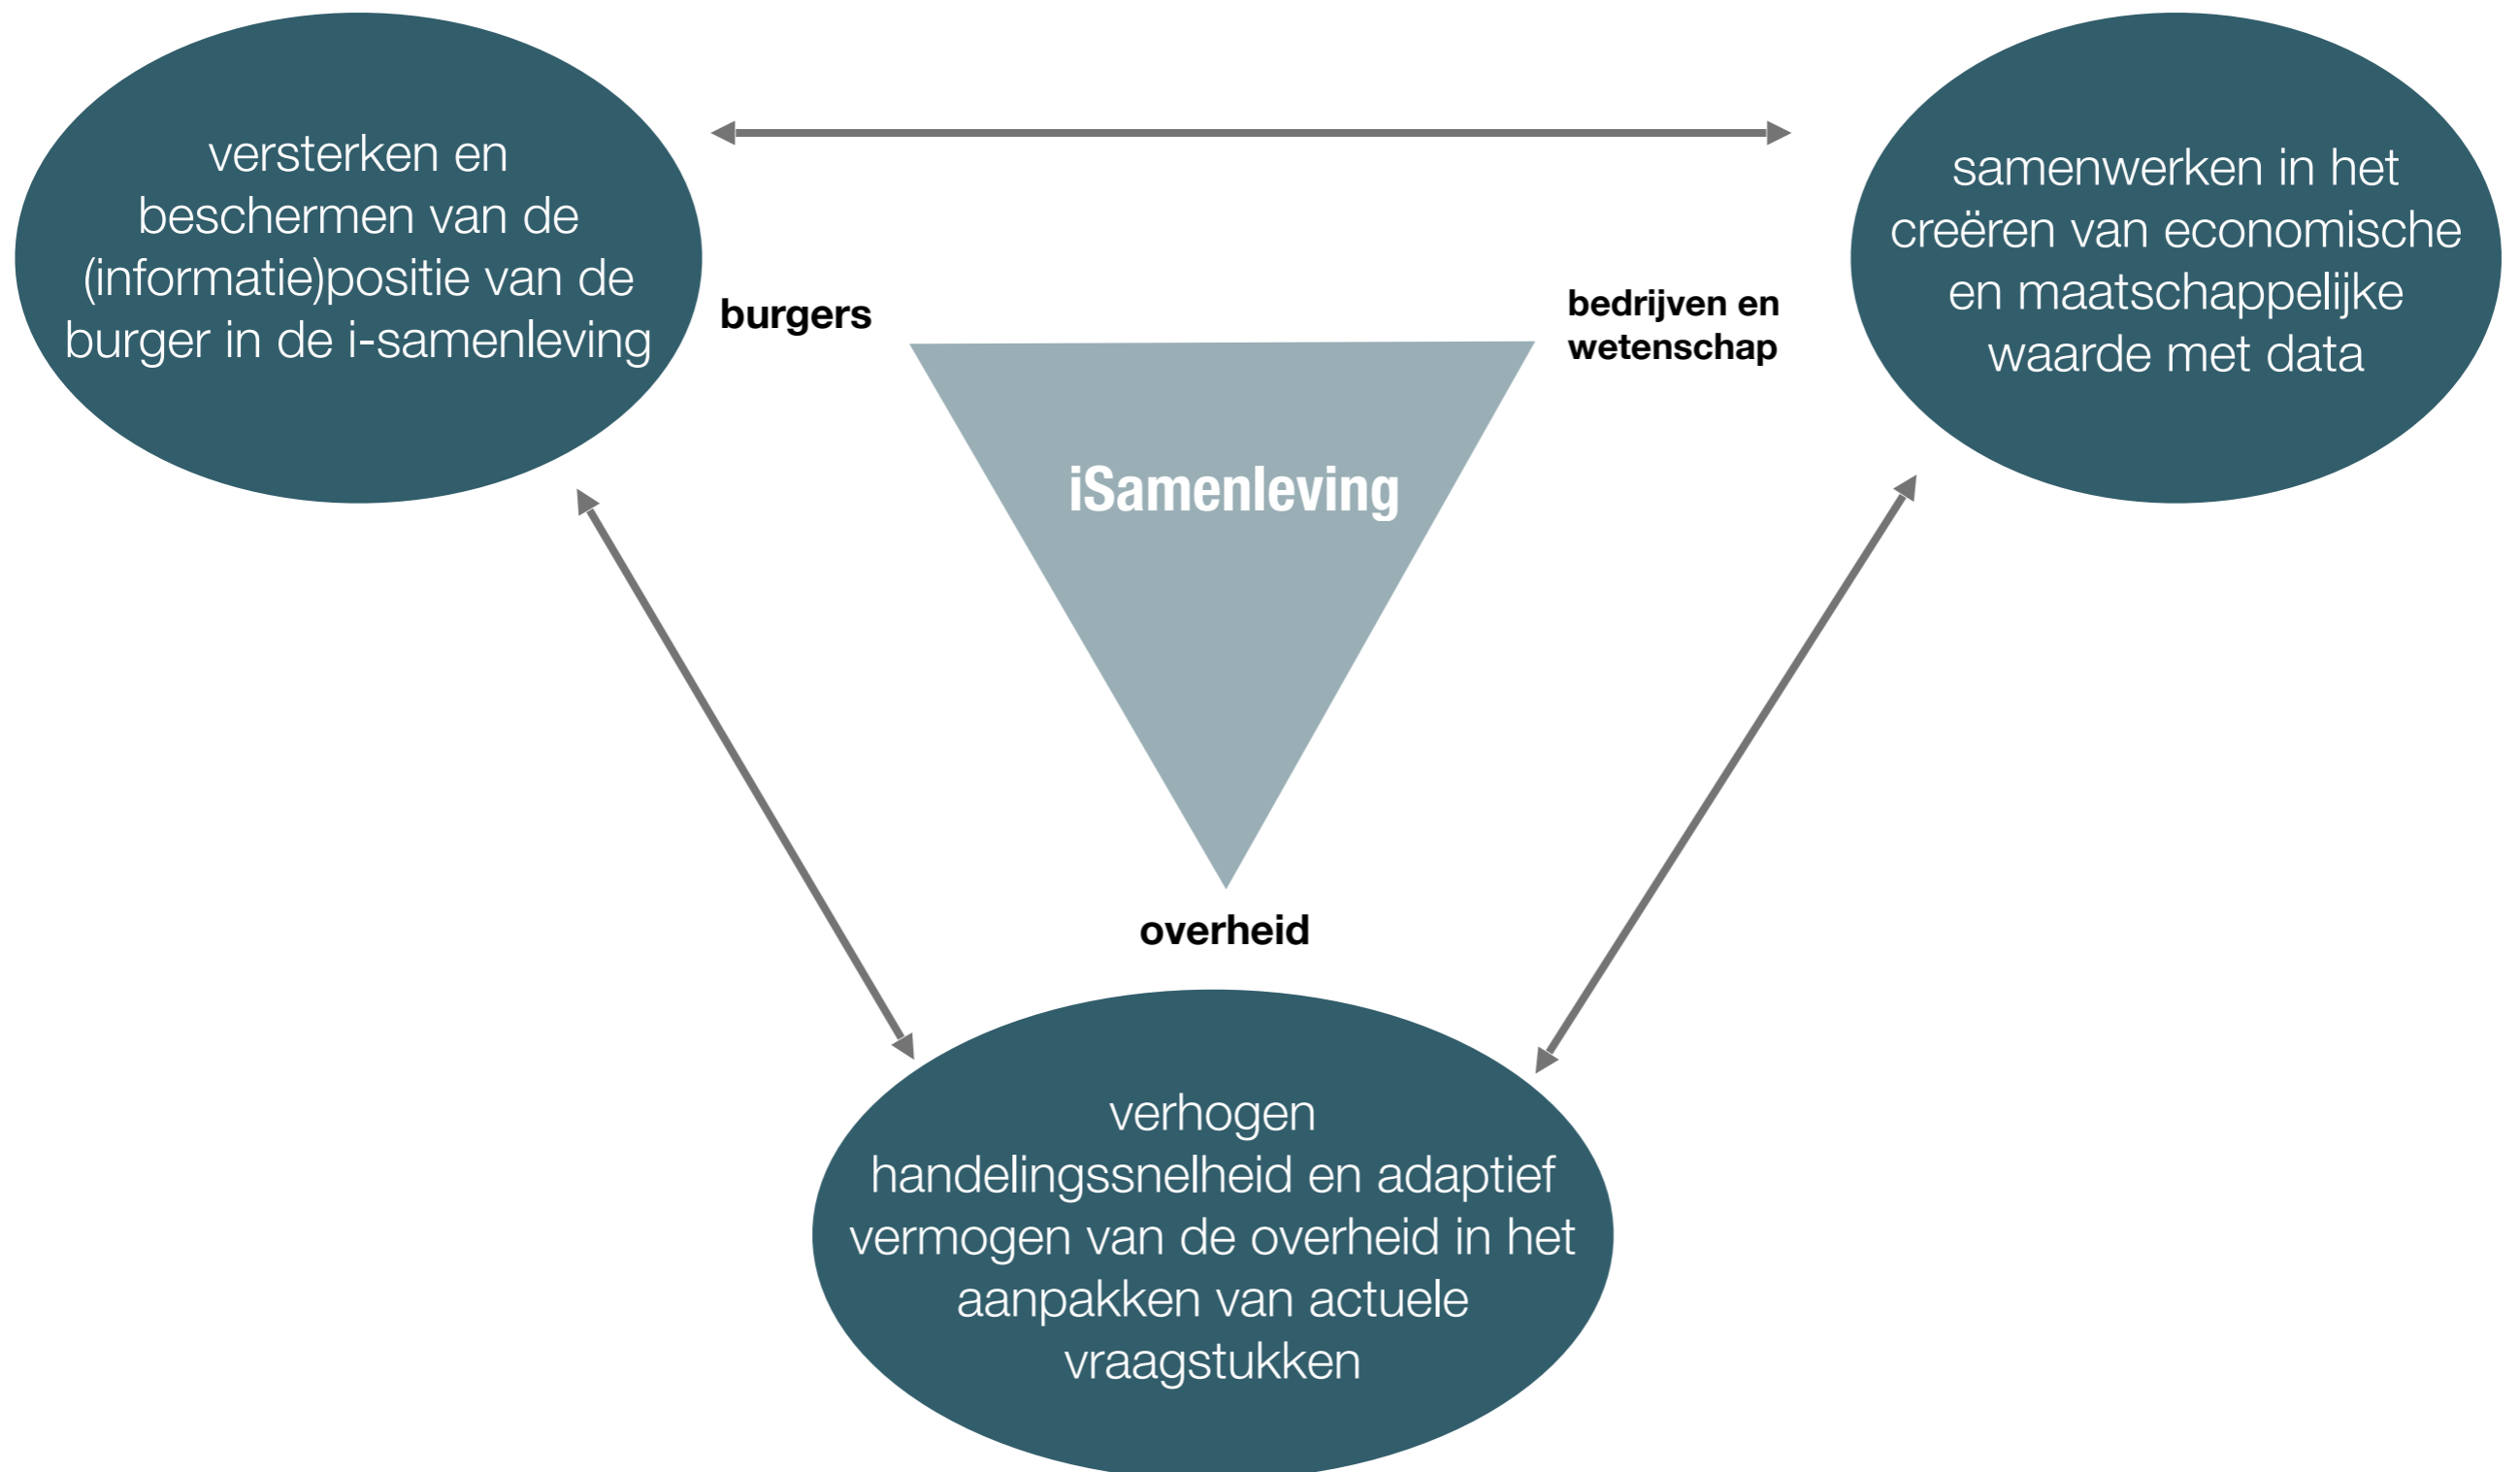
versterken en beschermen van de (informatie)positie van de burger in de i-samenleving

samenwerken in het creëren van economische en maatschappelijke waarde met data

burgers

bedrijven en wetenschap

iSamenleving

overheid

verhogen handelingssnelheid en adaptief vermogen van de overheid in het aanpakken van actuele vraagstukken